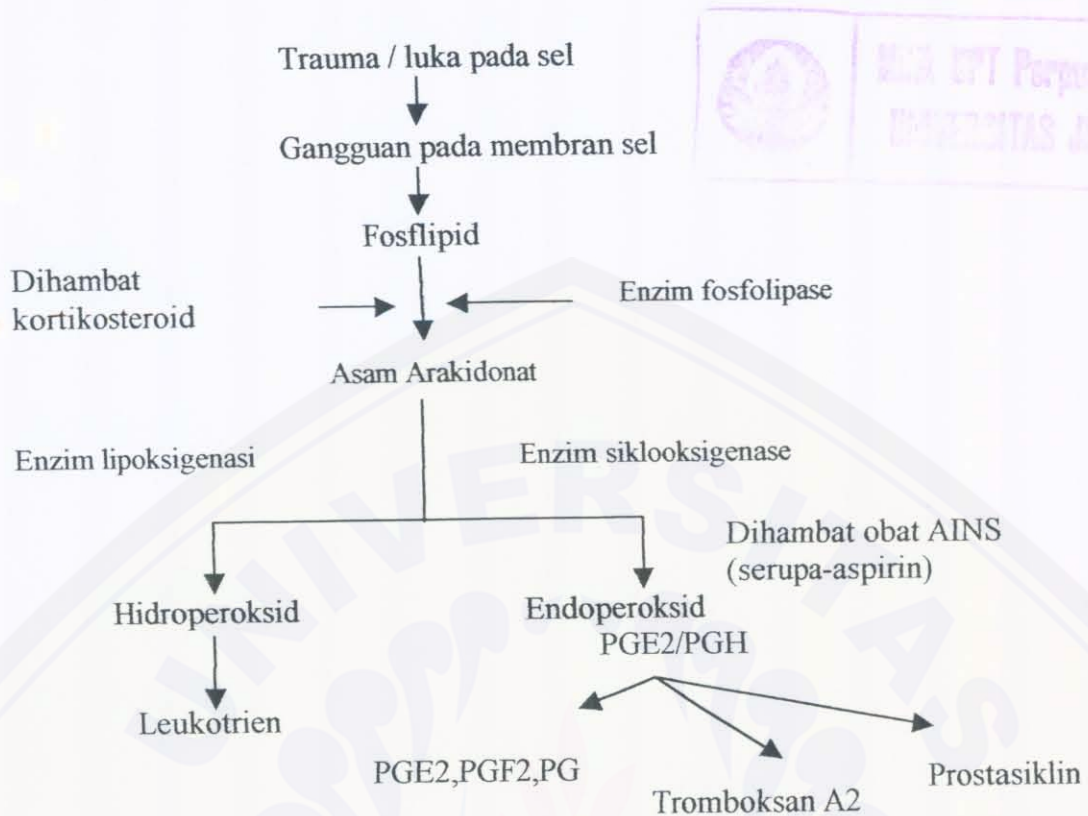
Trauma / luka pada sel

Gangguan pada membran sel

Fosflipid

Dihambat kortikosteroid

Enzim fosfolipase

Asam Arakidonat

Enzim lipoksigenasi

Enzim siklooksigenase

Dihambat obat AINS (serupa-aspirin)

Hidroperoksid

Endoperoksid PGE2/PGH

Leukotrien

PGE2,PGF2,PG

Tromboksan A2

Prostasiklin

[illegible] UPT Perpu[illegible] UNIVERSITAS J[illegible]